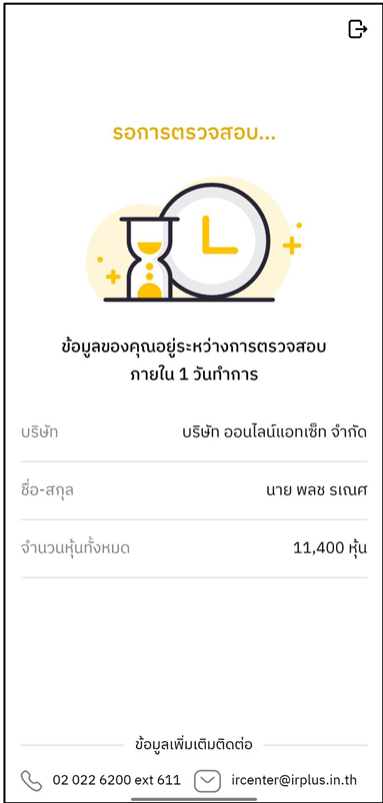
รอการตรวจสอบ...

ข้อมูลของคุณอยู่ระหว่างการตรวจสอบ ภายใน 1 วันทำการ

| บริษัท | บริษัท ออนไลน์แอทเซ็ท จำกัด |
|---|---|
| ชื่อ-สกุล | นาย พลช รเณศ |
| จำนวนหุ้นทั้งหมด | 11,400 หุ้น |

ข้อมูลเพิ่มเติมติดต่อ

02 022 6200 ext 611 ircenter@irplus.in.th